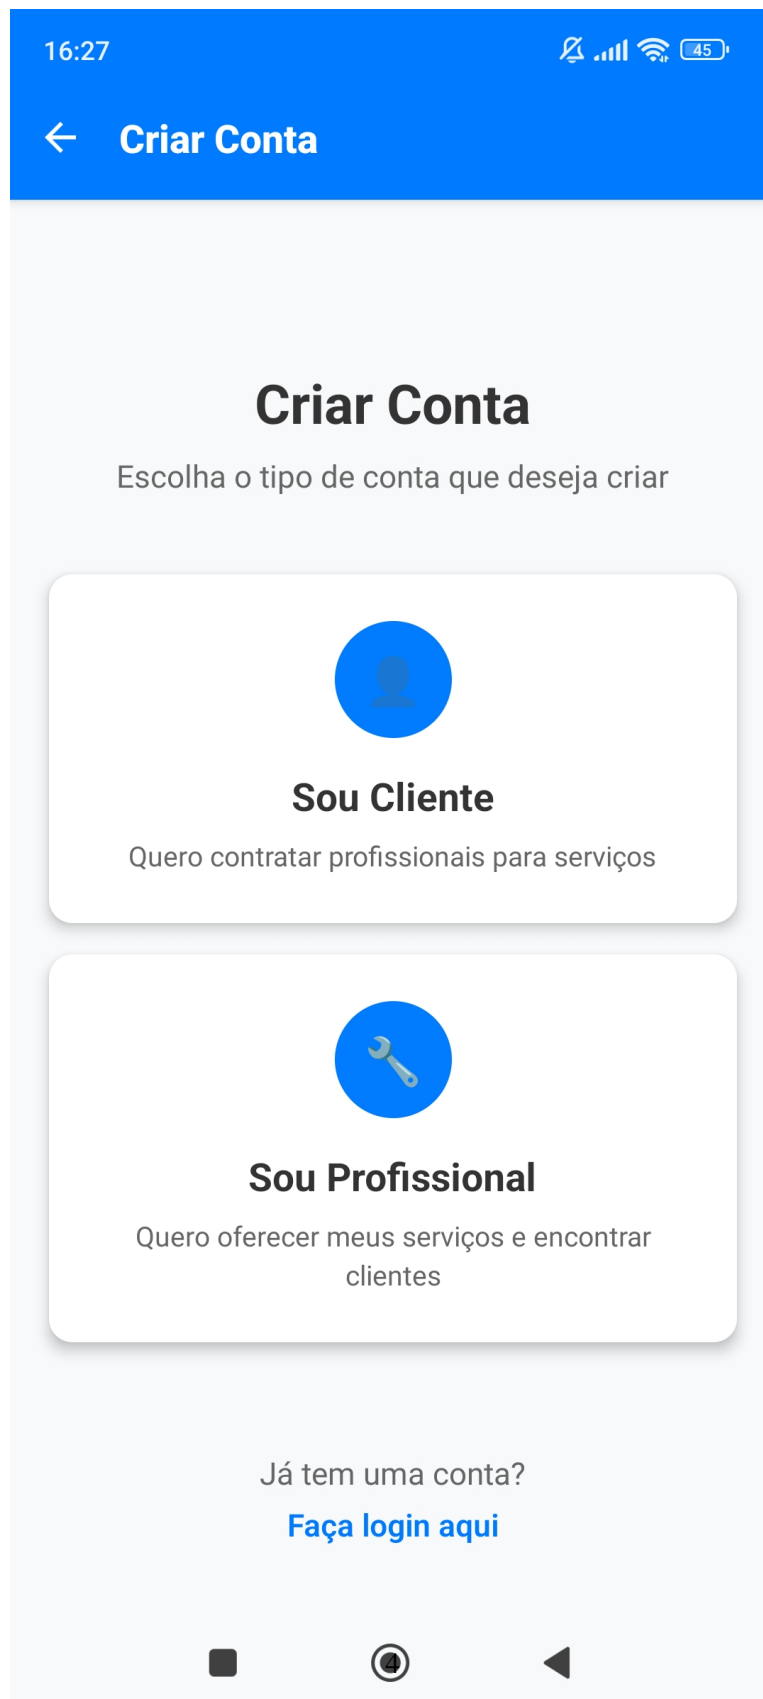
16:27

45

Criar Conta

Criar Conta

Escolha o tipo de conta que deseja criar

Sou Cliente

Quero contratar profissionais para serviços

Sou Profissional

Quero oferecer meus serviços e encontrar clientes

Já tem uma conta?

Faça login aqui

4